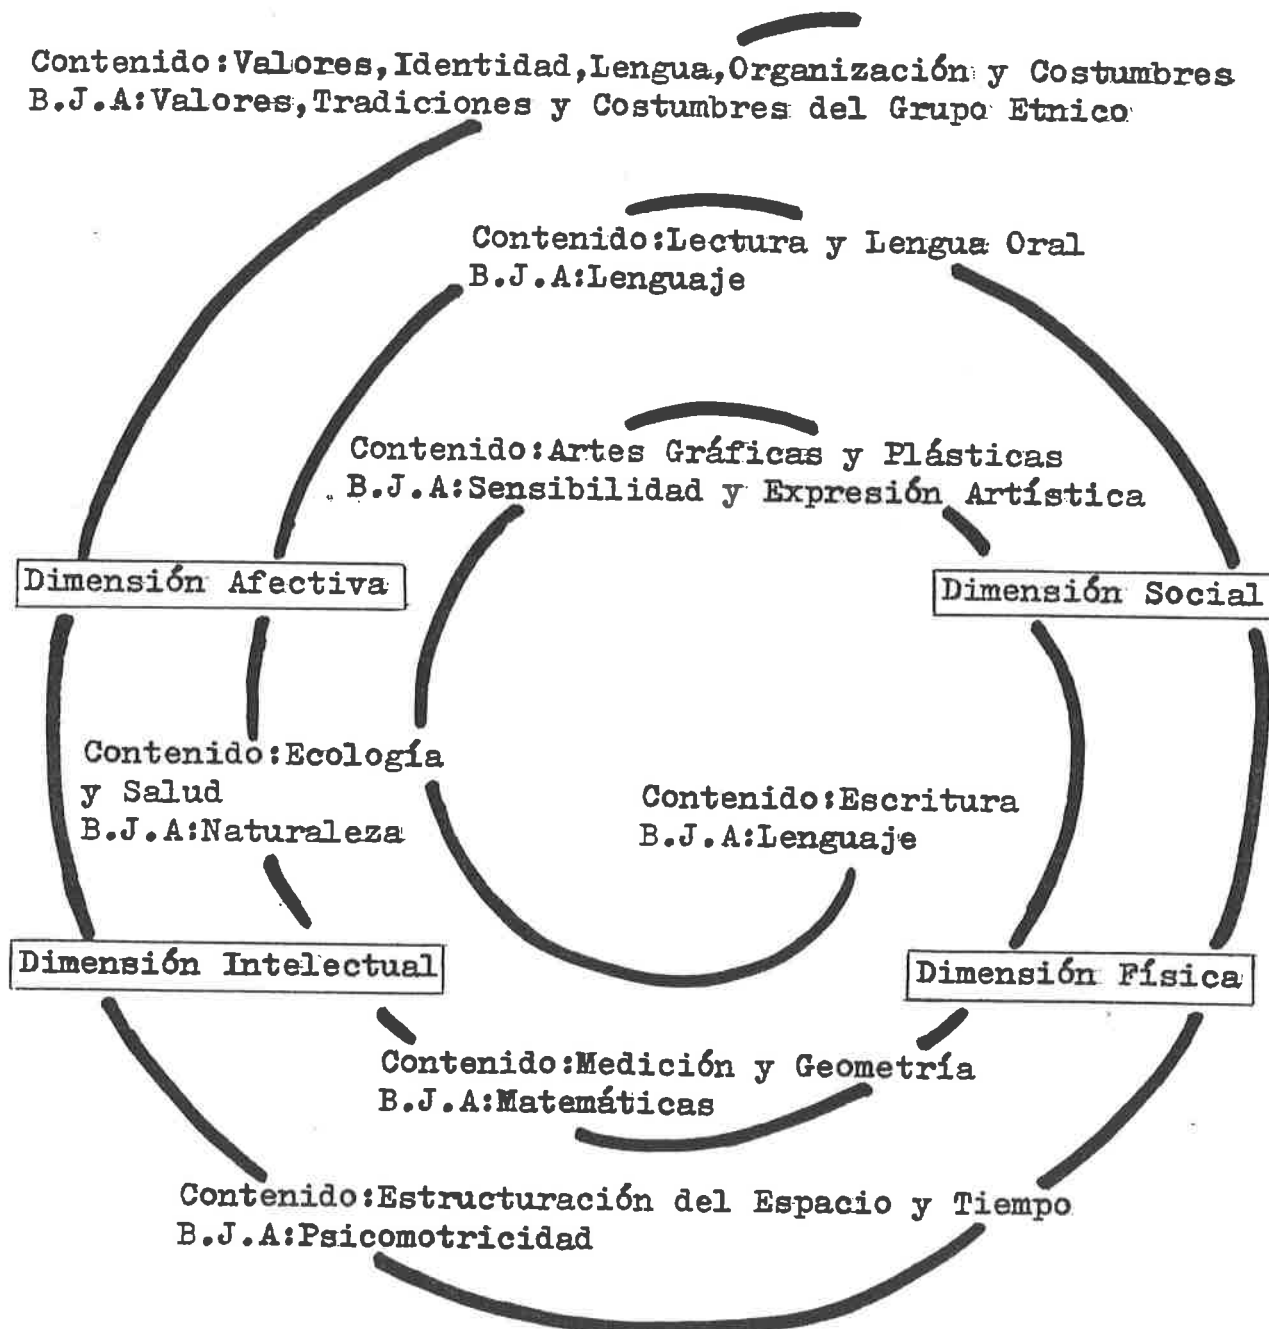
Contenido:Valores,Identidad,Lengua,Organización y Costumbres
B.J.A:Valores,Tradiciones y Costumbres del Grupo Etnico

Contenido:Lectura y Lengua Oral
B.J.A:Lenguaje

Contenido:Artes Gráficas y Plásticas
B.J.A:Sensibilidad y Expresión Artística

Dimensión Afectiva

Dimensión Social

Contenido:Ecología y Salud
B.J.A:Naturaleza

Contenido:Escritura
B.J.A:Lenguaje

Dimensión Intelectual

Dimensión Física

Contenido:Medición y Geometría
B.J.A:Matemáticas

Contenido:Estructuración del Espacio y Tiempo
B.J.A:Psicomotricidad